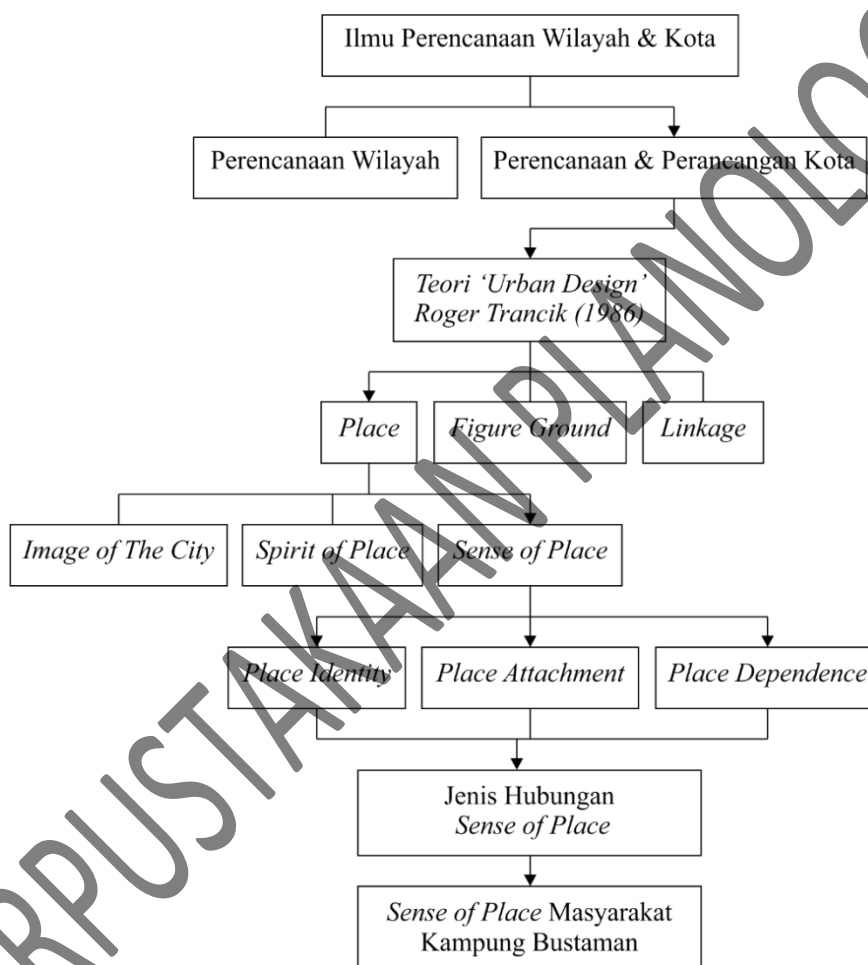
Ilmu Perencanaan Wilayah & Kota

Perencanaan Wilayah

Perencanaan & Perancangan Kota

Teori 'Urban Design' Roger Trancik (1986)

Place

Figure Ground

Linkage

Image of The City

Spirit of Place

Sense of Place

Place Identity

Place Attachment

Place Dependence

Jenis Hubungan Sense of Place

Sense of Place Masyarakat Kampung Bustaman

RPUSTAKAAN PLANOLO